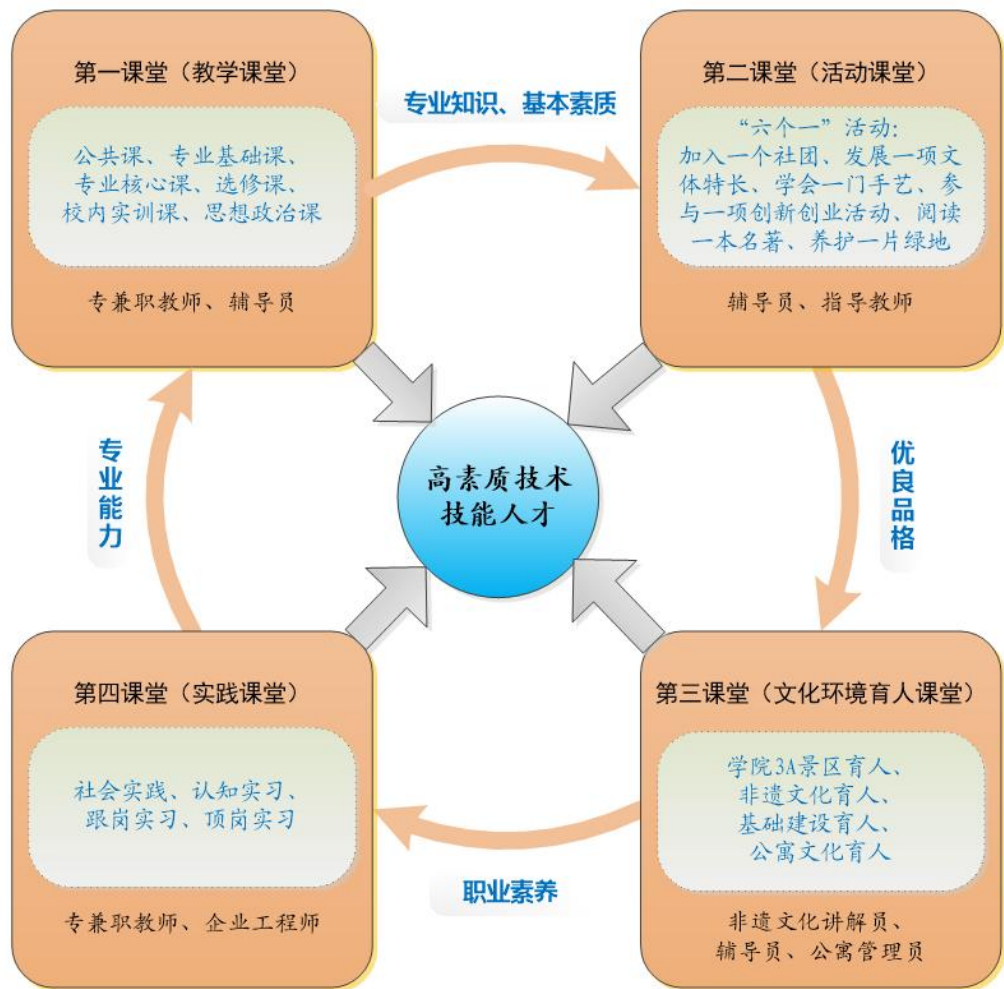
第一课堂（教学课堂）

公共课、专业基础课、专业核心课、选修课、校内实训课、思想政治课

专兼职教师、辅导员

专业知识、基本素质

第二课堂（活动课堂）

“六个一”活动：加入一个社团、发展一项文体特长、学会一门手艺、参与一项创新创业活动、阅读一本名著、养护一片绿地

辅导员、指导教师

专业能力

高素质技术技能人才

优良品格

第四课堂（实践课堂）

社会实践、认知实习、跟岗实习、顶岗实习

专兼职教师、企业工程师

职业素养

第三课堂（文化环境育人课堂）

学院3A景区育人、非遗文化育人、基础建设育人、公寓文化育人

非遗文化讲解员、辅导员、公寓管理员